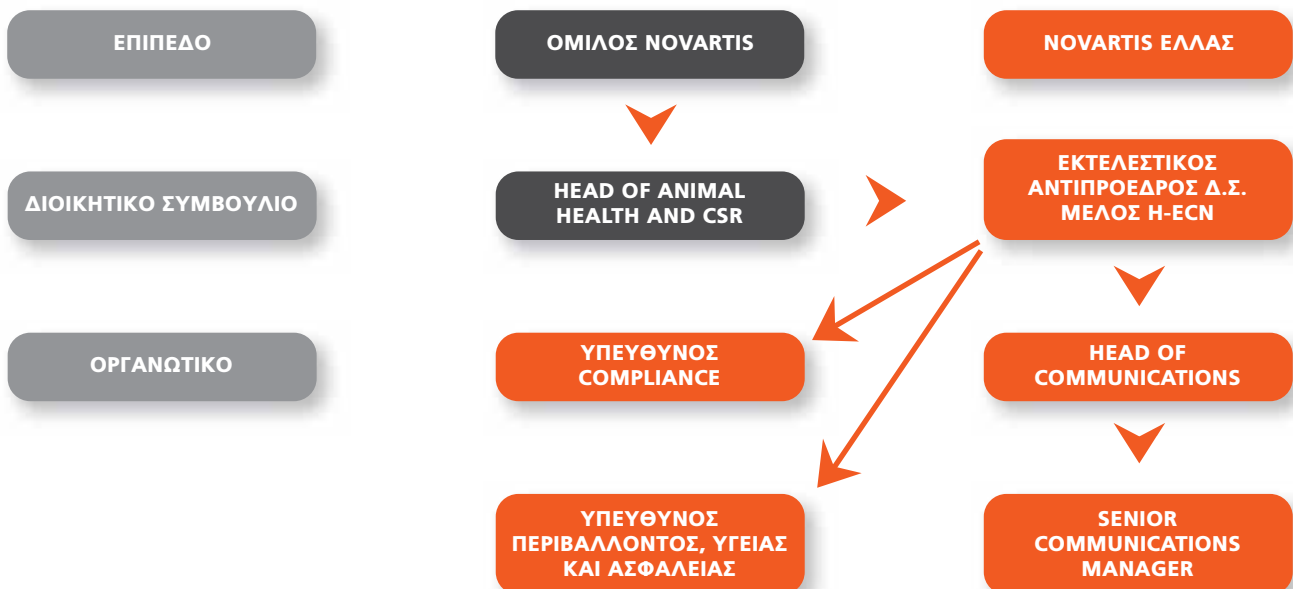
ΕΠΙΠΕΔΟ

ΟΜΙΛΟΣ NOVARTIS

NOVARTIS ΕΛΛΑΣ

ΔΙΟΙΚΗΤΙΚΟ ΣΥΜΒΟΥΛΙΟ

HEAD OF ANIMAL HEALTH AND CSR

ΕΚΤΕΛΕΣΤΙΚΟΣ ΑΝΤΙΠΡΟΕΔΡΟΣ Δ.Σ. ΜΕΛΟΣ H-ECN

ΟΡΓΑΝΩΤΙΚΟ

ΥΠΕΥΘΥΝΟΣ COMPLIANCE

HEAD OF COMMUNICATIONS

ΥΠΕΥΘΥΝΟΣ ΠΕΡΙΒΑΛΛΟΝΤΟΣ, ΥΓΕΙΑΣ ΚΑΙ ΑΣΦΑΛΕΙΑΣ

SENIOR COMMUNICATIONS MANAGER